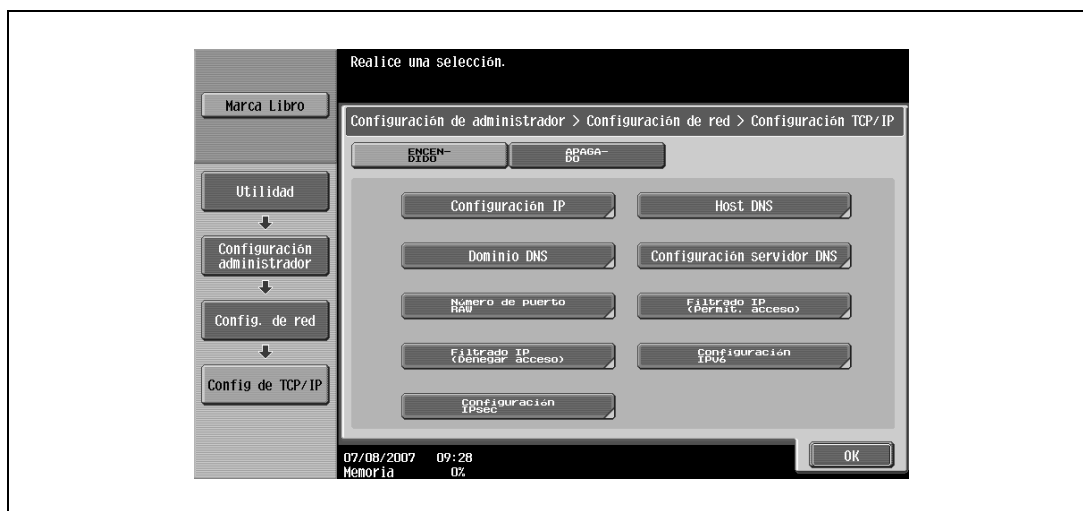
Marca Libro

Utilidad

Configuración administrador

Config. de red

Config de TCP/IP

Realice una selección.

Configuración de administrador > Configuración de red > Configuración TCP/IP

ENCEN-DIDO

APAGA-DO

Configuración IP

Host DNS

Dominio DNS

Configuración servidor DNS

Número de puerto RAW

Filtrado IP (Permit. acceso)

Filtrado IP (Denegar acceso)

Configuración IPv6

Configuración IPsec

07/08/2007 09:28
Memoria 0%

OK